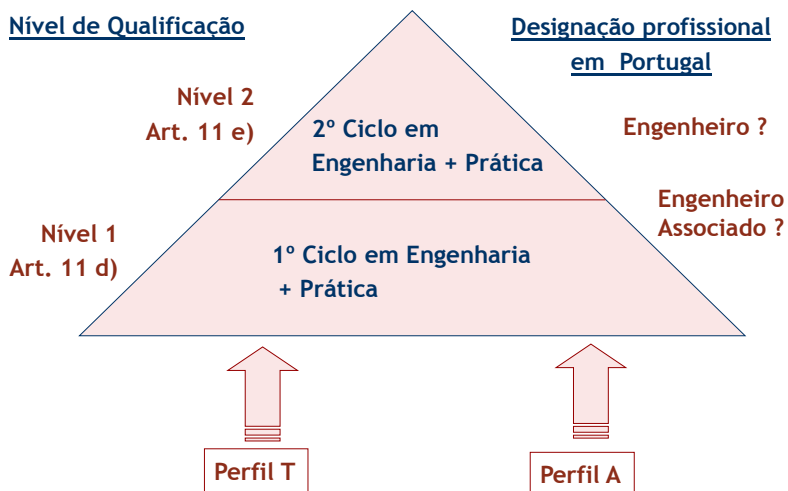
Nível de Qualificação

Designação profissional em Portugal

Nível 2
Art. 11 e)

2º Ciclo em Engenharia + Prática

Engenheiro ?

Nível 1
Art. 11 d)

1º Ciclo em Engenharia + Prática

Engenheiro Associado ?

Perfil T

Perfil A